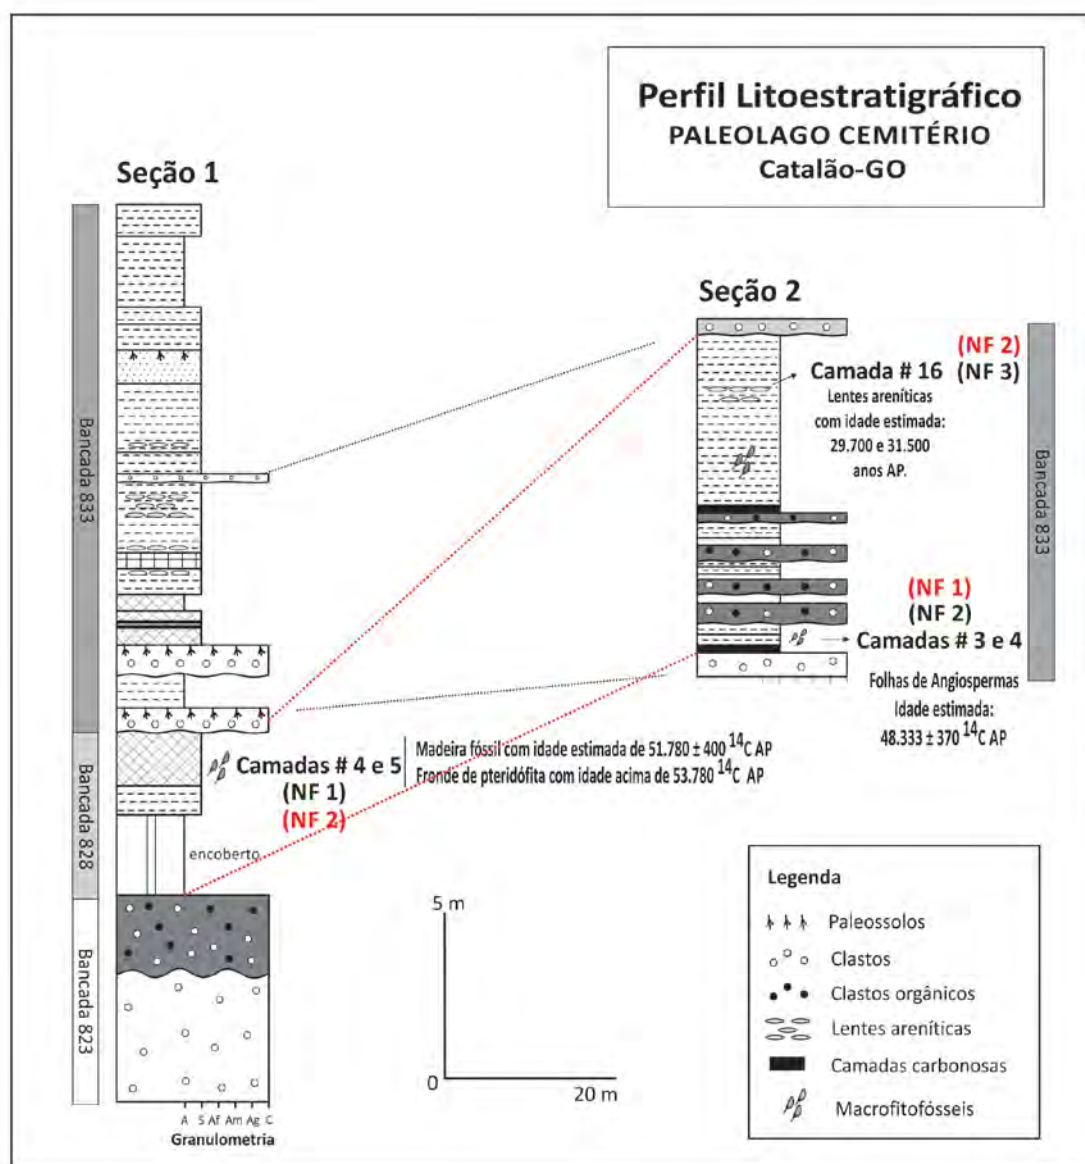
Perfil Litoestratigráfico
PALEOLAGO CEMITÉRIO
Catalão-GO

Seção 1

Bancada 833

Bancada 828

Bancada 823

Camadas # 4 e 5
(NF 1)
(NF 2)

Madeira fóssil com idade estimada de 51.780 ± 400 $^{14}C$ AP
Fronde de pteridófita com idade acima de 53.780 $^{14}C$ AP

encoberto

A S Af Am Ag C
Granulometria

Seção 2

(NF 2)
Camada # 16 (NF 3)
Lentes areníticas com idade estimada: 29.700 e 31.500 anos AP.

Bancada 833

(NF 1)
(NF 2)
Camadas # 3 e 4
Folhas de Angiospermas
Idade estimada:
48.333 ± 370 $^{14}C$ AP

5 m
0
20 m

Legenda
Paleossolos
Clastos
Clastos orgânicos
Lentes areníticas
Camadas carbonosas
Macrofitofósseis